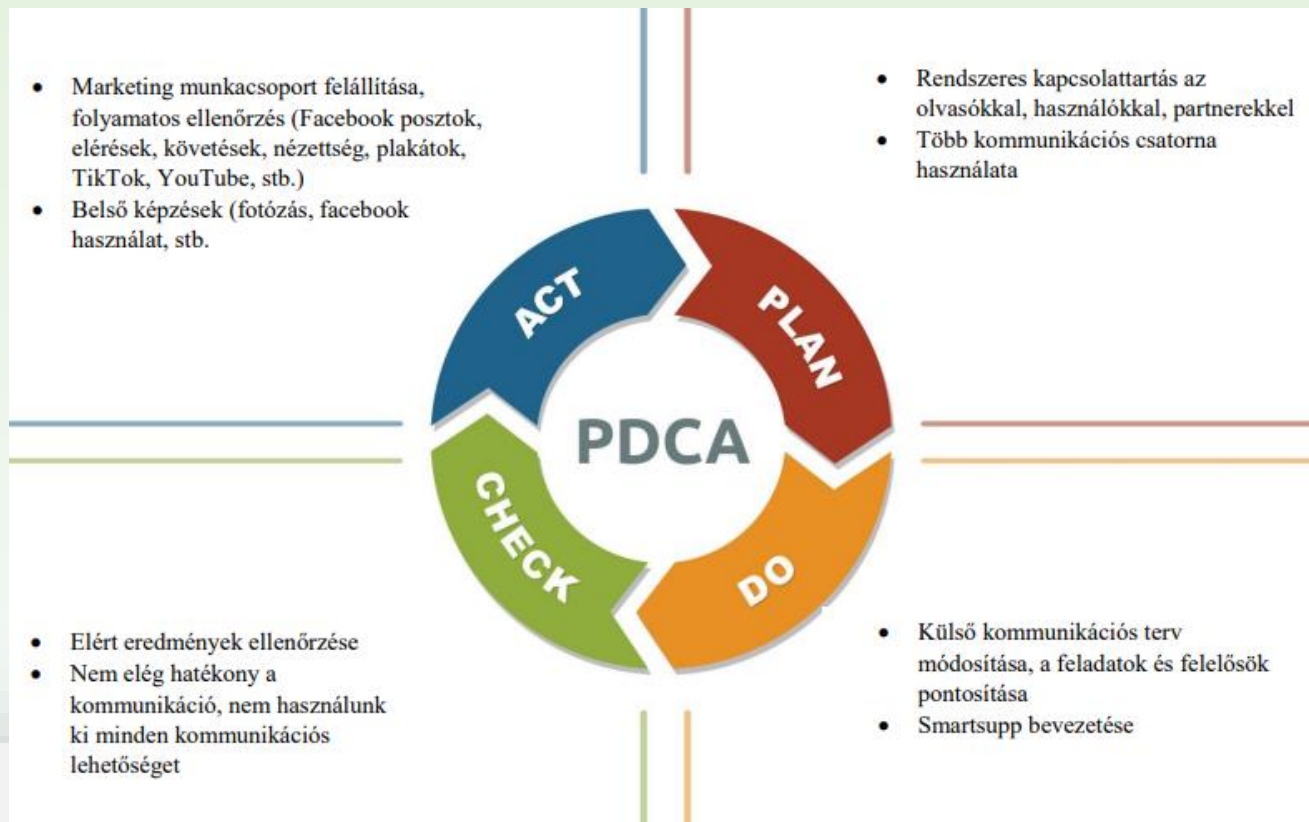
• Marketing munkacsoport felállítása, folyamatos ellenőrzés (Facebook posztok, elérések, követések, nézettség, plakátok, TikTok, YouTube, stb.)
• Belső képzések (fotózás, facebook használat, stb.

• Rendszeres kapcsolattartás az olvasókkal, használókkal, partnerekkel
• Több kommunikációs csatorna használata

ACT

PLAN

PDCA

CHECK

DO

• Elért eredmények ellenőrzése
• Nem elég hatékony a kommunikáció, nem használunk ki minden kommunikációs lehetőséget

• Külső kommunikációs terv módosítása, a feladatok és felelősök pontosítása
• Smartsupp bevezetése